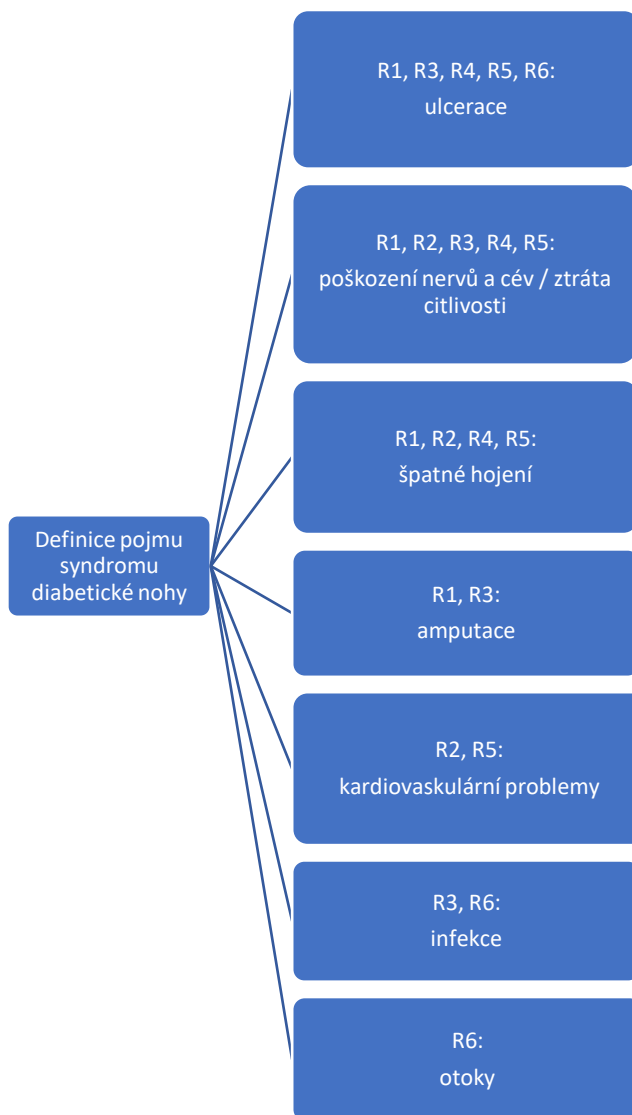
Definice pojmu syndromu diabetické nohy

R1, R3, R4, R5, R6:
ulcerace

R1, R2, R3, R4, R5:
poškození nervů a cév / ztráta citlivosti

R1, R2, R4, R5:
špatné hojení

R1, R3:
amputace

R2, R5:
kardiovaskulární problemy

R3, R6:
infekce

R6:
otoky